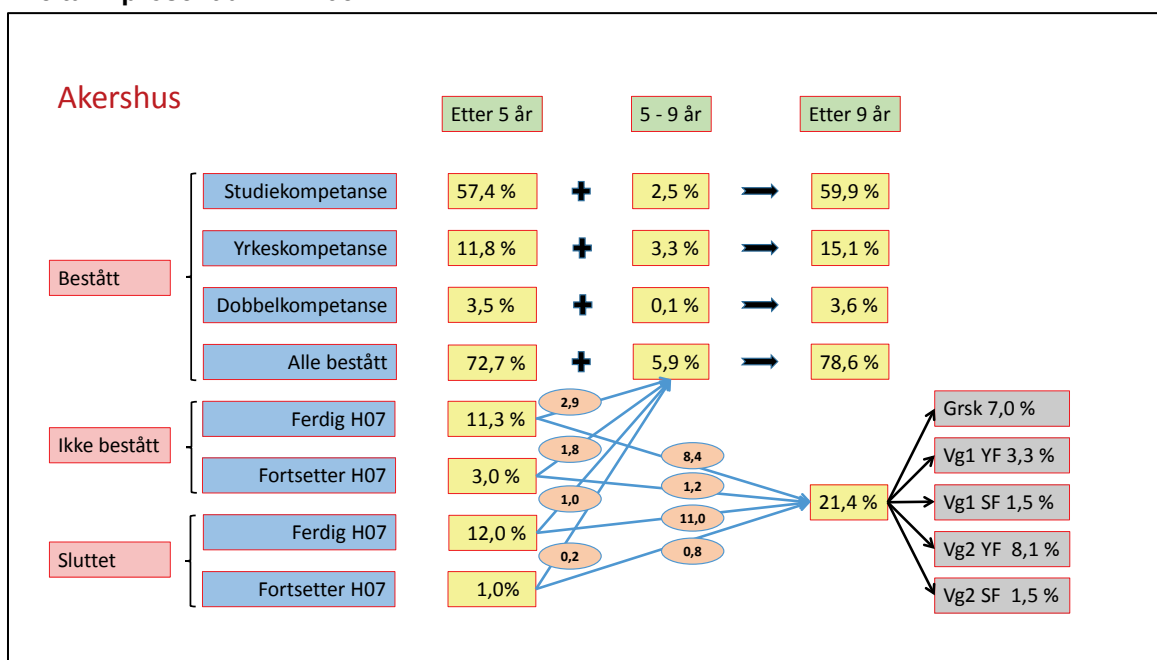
Akershus

| | | Etter 5 år | | 5 - 9 år | | Etter 9 år |
|---|---|---|---|---|---|---|
| Bestått | Studiekompetanse | 57,4 % | + | 2,5 % | → | 59,9 % |
| | Yrkeskompetanse | 11,8 % | + | 3,3 % | → | 15,1 % |
| | Dobbelkompetanse | 3,5 % | + | 0,1 % | → | 3,6 % |
| | Alle bestått | 72,7 % | + | 5,9 % | → | 78,6 % |
| Ikke bestått | Ferdig H07 | 11,3 % | | | | |
| | Fortsetter H07 | 3,0 % | | | | |
| Sluttet | Ferdig H07 | 12,0 % | | | | |
| | Fortsetter H07 | 1,0% | | | | |

2,9
1,8
1,0
0,2
8,4
1,2
11,0
0,8

21,4 %

Grsk 7,0 %
Vg1 YF 3,3 %
Vg1 SF 1,5 %
Vg2 YF 8,1 %
Vg2 SF 1,5 %